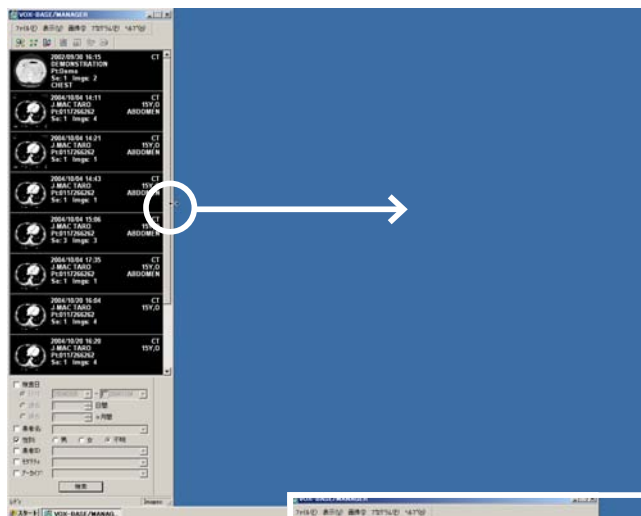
VOX-BASE/MANAGER

ﾌｧｲﾙ(F) 表示(V) 画像(I) ﾌﾟﾛﾌｧｲﾙ(P) ﾍﾙﾌﾟ(H)

2002/09/30 16:15 CT
DEMONSTRATION
Pt:Demo
Se: 1 Imgs: 2
CHEST

2004/10/04 14:11 CT
J.MAC TARO 15Y,O
Pt:0117266262 ABDOMEN
Se: 1 Imgs: 4

2004/10/04 14:21 CT
J.MAC TARO 15Y,O
Pt:0117266262 ABDOMEN
Se: 1 Imgs: 1

2004/10/04 14:43 CT
J.MAC TARO 15Y
Pt:0117266262 ABDO
Se: 1 Imgs: 1

2004/10/04 15:06 CT
J.MAC TARO 15Y
Pt:0117266262 ABDO
Se: 3 Imgs: 3

2004/10/04 17:35 CT
J.MAC TARO 15Y,O
Pt:0117266262 ABDOMEN
Se: 1 Imgs: 1

2004/10/20 16:04 CT
J.MAC TARO 15Y,O
Pt:0117266262
Se: 1 Imgs: 4

2004/10/20 16:20 CT
J.MAC TARO 15Y,O
Pt:0117266262
Se: 1 Imgs: 4

検査日
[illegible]
日間
ヶ月間
患者名
性別 男 女 不明
患者ID
モダリティ
ｱｰｶｲﾌﾞ
検索
ﾚﾃﾞｨ
スタート VOX-BASE/MANAG

VOX-BASE/MANAGER
ﾌｧｲﾙ(F) 表示(V) 画像(I) ﾌﾟﾛﾌｧｲﾙ(P) ﾍﾙﾌﾟ(H)